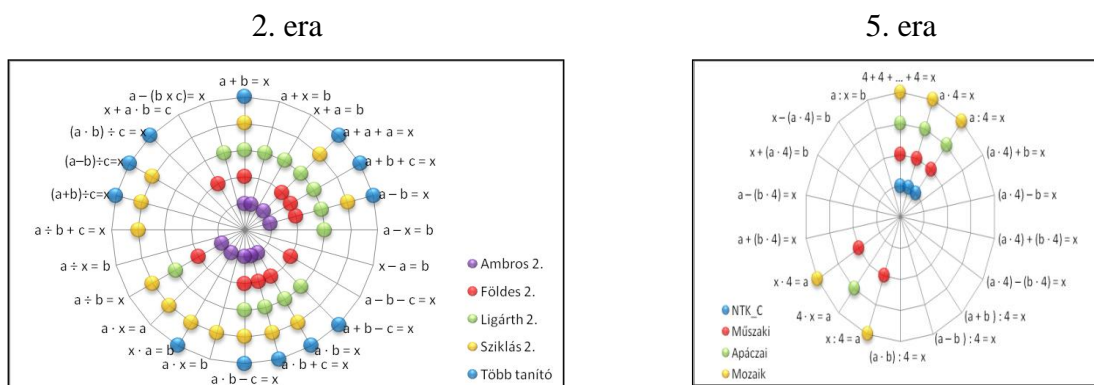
2. era

$a + b = x$
$a + x = b$
$a - (b \times c) = x$
$x + a = b$
$x + a \cdot b = c$
$a + a + a = x$
$(a \cdot b) \div c = x$
$a + b + c = x$
$(a-b) \div c = x$
$a - b = x$
$(a+b) \div c = x$
$a - x = b$
$a \div b + c = x$
$x - a = b$
$a \div x = b$
$a - b - c = x$
$a \div b = x$
$a + b - c = x$
$a \cdot x = a$
$a \cdot b = x$
$x \cdot a = b$
$a \cdot b + c = x$
$a \cdot x = b$
$a \cdot b - c = x$

Ambros 2.
Földes 2.
Ligárth 2.
Sziklás 2.
Több tanító

5. era

$4 + 4 + ... + 4 = x$
$a : x = b$
$a \cdot 4 = x$
$a : 4 = x$
$x - (a \cdot 4) = b$
$(a \cdot 4) + b = x$
$x + (a \cdot 4) = b$
$(a \cdot 4) - b = x$
$a - (b \cdot 4) = x$
$(a \cdot 4) + (b \cdot 4) = x$
$a + (b \cdot 4) = x$
$(a \cdot 4) - (b \cdot 4) = x$
$x \cdot 4 = a$
$4 \cdot x = a$
$(a + b) : 4 = x$
$x : 4 = a$
$(a - b) : 4 = x$
$(a \cdot b) : 4 = x$

NTK_C
Műszaki
Apáczai
Mozaik